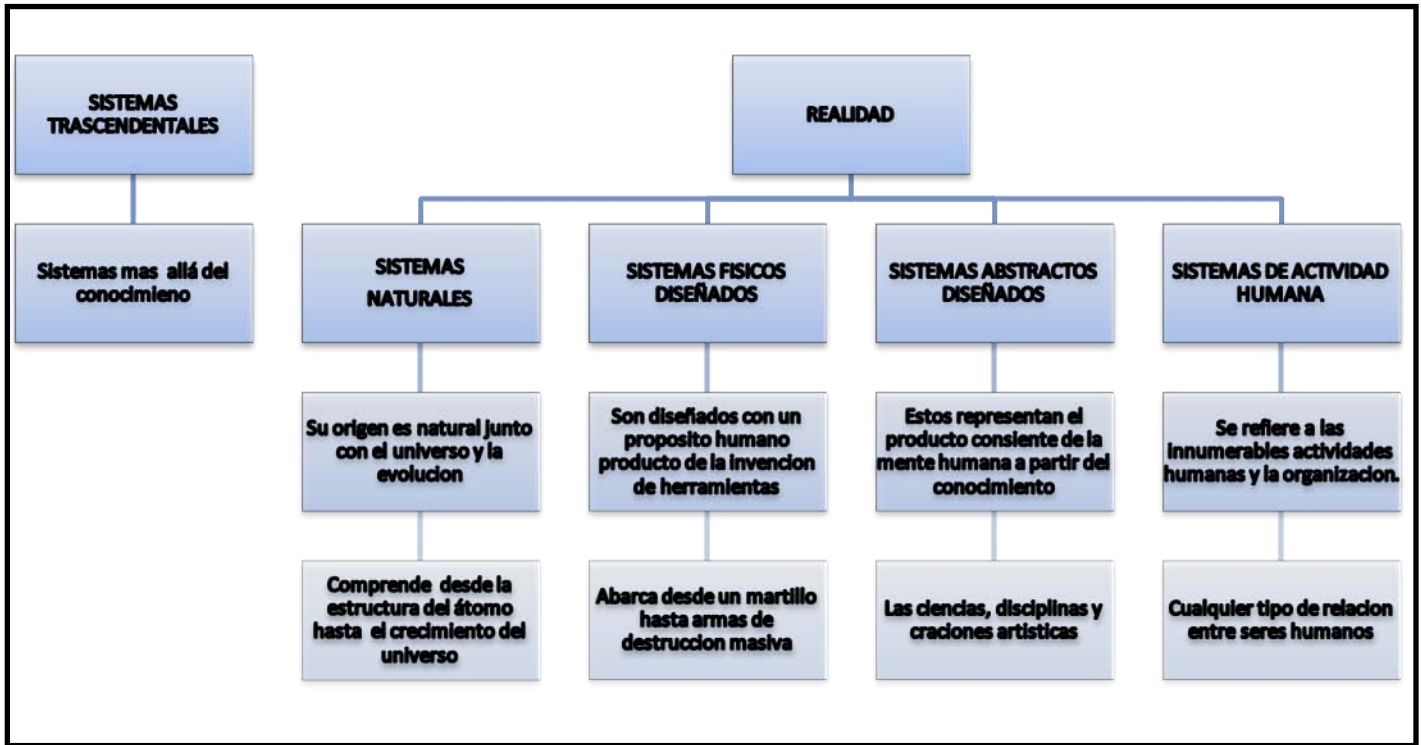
SISTEMAS TRASCENDENTALES

Sistemas mas allá del conocimieno

REALIDAD

SISTEMAS NATURALES

Su origen es natural junto con el universo y la evolucion

Comprende desde la estructura del átomo hasta el crecimiento del universo

SISTEMAS FISICOS DISEÑADOS

Son diseñados con un proposito humano producto de la invencion de herramientas

Abarca desde un martillo hasta armas de destruccion masiva

SISTEMAS ABSTRACTOS DISEÑADOS

Estos representan el producto consiente de la mente humana a partir del conocimiento

Las ciencias, disciplinas y craciones artisticas

SISTEMAS DE ACTIVIDAD HUMANA

Se refiere a las innumerables actividades humanas y la organizacion.

Cualquier tipo de relacion entre seres humanos